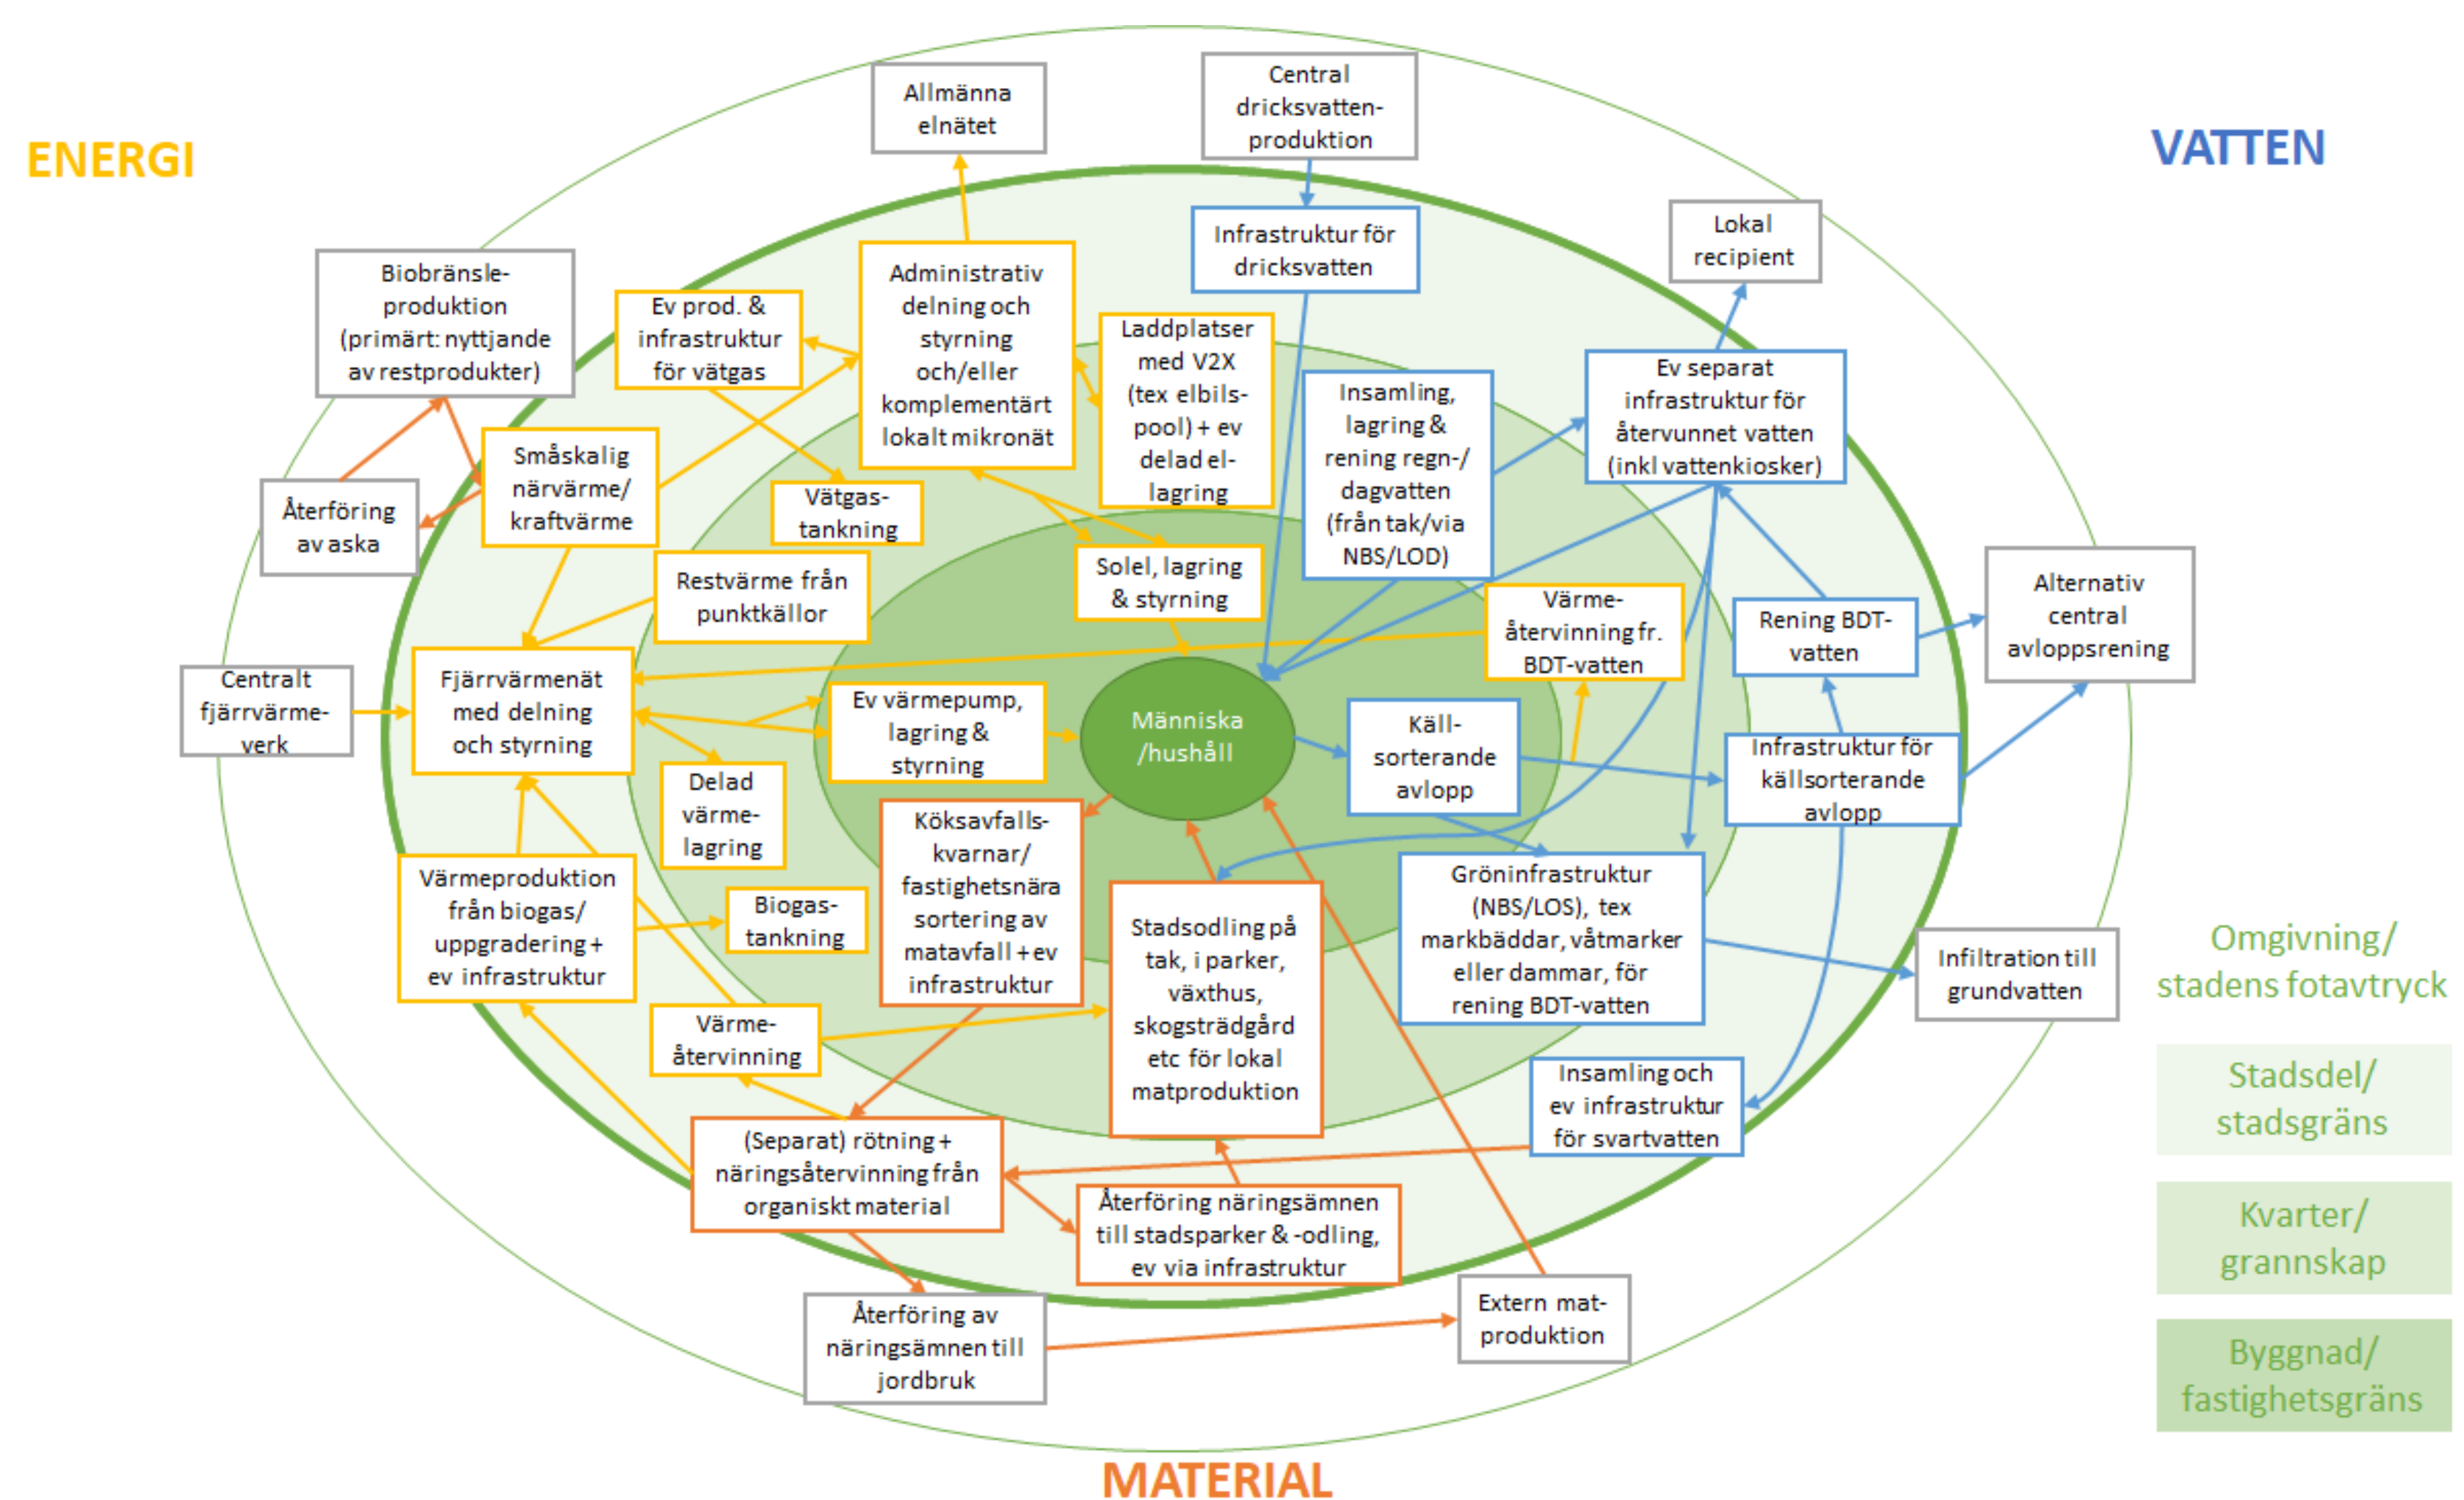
ENERGI

VATTEN

Allmänna elnätet

Central dricksvatten-produktion

Infrastruktur för dricksvatten

Lokal recipient

Biobränsle-produktion (primärt: nyttjande av restprodukter)

Ev prod. & infrastruktur för vätgas

Administrativ delning och styrning och/eller komplementärt lokalt mikronät

Laddplatser med V2X (tex elbils-pool) + ev delad el-lagring

Insamling, lagring & rening regn-/ dagvatten (från tak/via NBS/LOD)

Ev separat infrastruktur för återvunnet vatten (inkl vattenkiosker)

Småskalig närvärme/ kraftvärme

Vätgas-tankning

Återföring av aska

Solel, lagring & styrning

Restvärme från punktkällor

Värme-återvinning fr. BDT-vatten

Rening BDT-vatten

Alternativ central avloppsrening

Centralt fjärrvärme-verk

Fjärrvärmenät med delning och styrning

Ev värmepump, lagring & styrning

Människa /hushåll

Käll-sorterande avlopp

Infrastruktur för källsorterande avlopp

Delad värme-lagring

Köksavfalls-kvarnar/ fastighetsnära sortering av matavfall + ev infrastruktur

Värmeproduktion från biogas/ uppgradering + ev infrastruktur

Biogas-tankning

Stadsodling på tak, i parker, växthus, skogsträdgård etc för lokal matproduktion

Gröninfrastruktur (NBS/LOS), tex markbäddar, våtmarker eller dammar, för rening BDT-vatten

Infiltration till grundvatten

Omgivning/ stadens fotavtryck

Värme-återvinning

Insamling och ev infrastruktur för svartvatten

Stadsdel/ stadsgräns

(Separat) rötning + näringsåtervinning från organiskt material

Återföring näringsämnen till stadsparker & -odling, ev via infrastruktur

Kvarter/ grannskap

Återföring av näringsämnen till jordbruk

Extern mat-produktion

Byggnad/ fastighetsgräns

MATERIAL